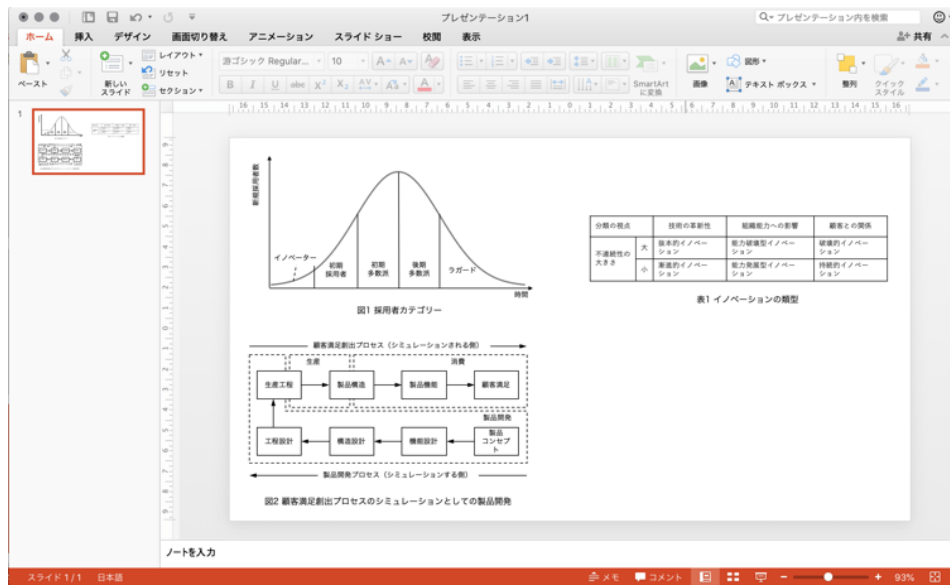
プレゼンテーション1

Q▾ プレゼンテーション内を検索

ホーム　挿入　デザイン　画面切り替え　アニメーション　スライド ショー　校閲　表示

共有

ペースト　新しいスライド　レイアウト▾　リセット　セクション▾

游ゴシック Regular...　10

SmartArtに変換　画像　図形▾　テキスト ボックス▾　整列　クイックスタイル

1

新規採用者数

イノベーター　初期採用者　初期多数派　後期多数派　ラガード

時間

図1 採用者カテゴリー

| 分類の視点 | | 技術の革新性 | 組織能力への影響 | 顧客との関係 |
|---|---|---|---|---|
| 不連続性の大きさ | 大 | 抜本的イノベーション | 能力破壊型イノベーション | 破壊的イノベーション |
| | 小 | 漸進的イノベーション | 能力発展型イノベーション | 持続的イノベーション |

表1 イノベーションの類型

顧客満足創出プロセス（シミュレーションされる側）

生産　消費

生産工程　製品構造　製品機能　顧客満足

製品開発

工程設計　構造設計　機能設計　製品コンセプト

製品開発プロセス（シミュレーションする側）

図2 顧客満足創出プロセスのシミュレーションとしての製品開発

ノートを入力

スライド 1/1　日本語　メモ　コメント　93%